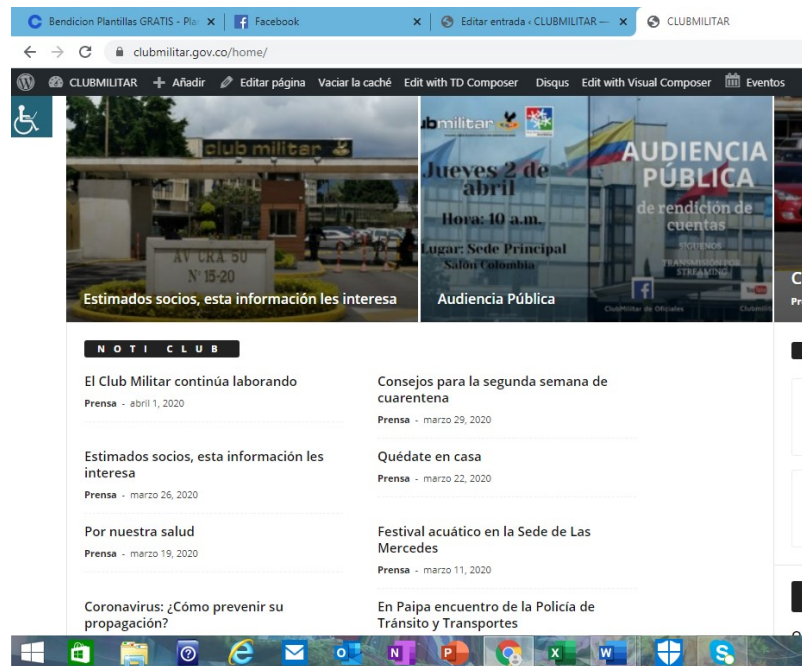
Bendicion Plantillas GRATIS - Pla × | Facebook × | Editar entrada ‹ CLUBMILITAR — × | CLUBMILITAR

clubmilitar.gov.co/home/

CLUBMILITAR + Añadir Editar página Vaciar la caché Edit with TD Composer Disqus Edit with Visual Composer Eventos

club militar
AV CRA 50 N° 15-20

Estimados socios, esta información les interesa

militar
Jueves 2 de abril
Hora: 10 a.m.
Lugar: Sede Principal Salón Colombia
AUDIENCIA PÚBLICA
de rendición de cuentas
SÍGUENOS
TRANSMISIÓN POR STREAMING
ClubMilitar de Oficiales

Audiencia Pública

NOTI CLUB

El Club Militar continúa laborando
Prensa - abril 1, 2020

Consejos para la segunda semana de cuarentena
Prensa - marzo 29, 2020

Estimados socios, esta información les interesa
Prensa - marzo 26, 2020

Quédate en casa
Prensa - marzo 22, 2020

Por nuestra salud
Prensa - marzo 19, 2020

Festival acuático en la Sede de Las Mercedes
Prensa - marzo 11, 2020

Coronavirus: ¿Cómo prevenir su propagación?

En Paipa encuentro de la Policía de Tránsito y Transportes